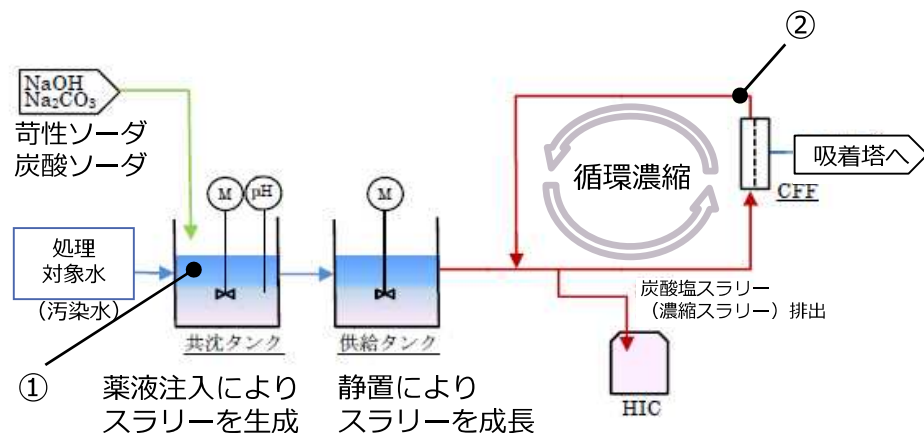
NaOH
$Na_2CO_3$
苛性ソーダ
炭酸ソーダ

②

吸着塔へ

循環濃縮

CFF

処理
対象水

（汚染水）

M

pH

M

炭酸塩スラリー
（濃縮スラリー）排出

共沈タンク

供給タンク

HIC

①

薬液注入により
スラリーを生成

静置により
スラリーを成長